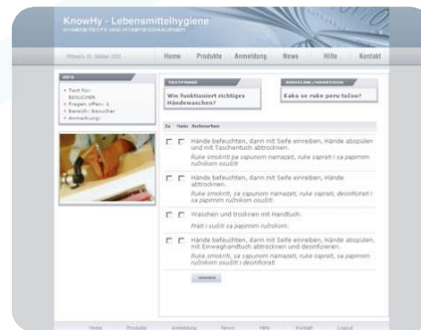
KnowHy - Lebensmittelhygiene

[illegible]

Mittwoch, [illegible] Oktober 2007

Home | Produkte | Anmeldung | News | Hilfe | Kontakt

INFO

Test für: BESUCHER
Fragen offen: 4
Bereich: Besucher
Anmeldung: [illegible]

TESTFRAGE

Wie funktioniert richtiges Händewaschen?

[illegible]

Kako se ruke pravilno peru?

Ja | Nein | Antworten

Hände befeuchten, dann mit Seife einreiben, Hände abspülen und mit Taschentuch abtrocknen.
Ruke smočiti, sa sapunom namazati, ruke isprati i sa papirnim ručnikom osušiti

Hände befeuchten, dann mit Seife einreiben, Hände abtrocknen.
Ruke smočiti, sa sapunom namazati, ruke isprati, dezinficirati i sa papirnim ručnikom osušiti

Waschen und trocknen mit Handtuch.
Prati i sušiti sa papirnim ručnikom.

Hände befeuchten, dann mit Seife einreiben, Hände abspülen, mit Einweghandtuch abtrocknen und desinfizieren.
Ruke smočiti, sa sapunom namazati, ruke isprati, sa papirnim ručnikom osušiti i dezinficirati

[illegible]

Home | Produkte | Anmeldung | News | Hilfe | Kontakt | Logout